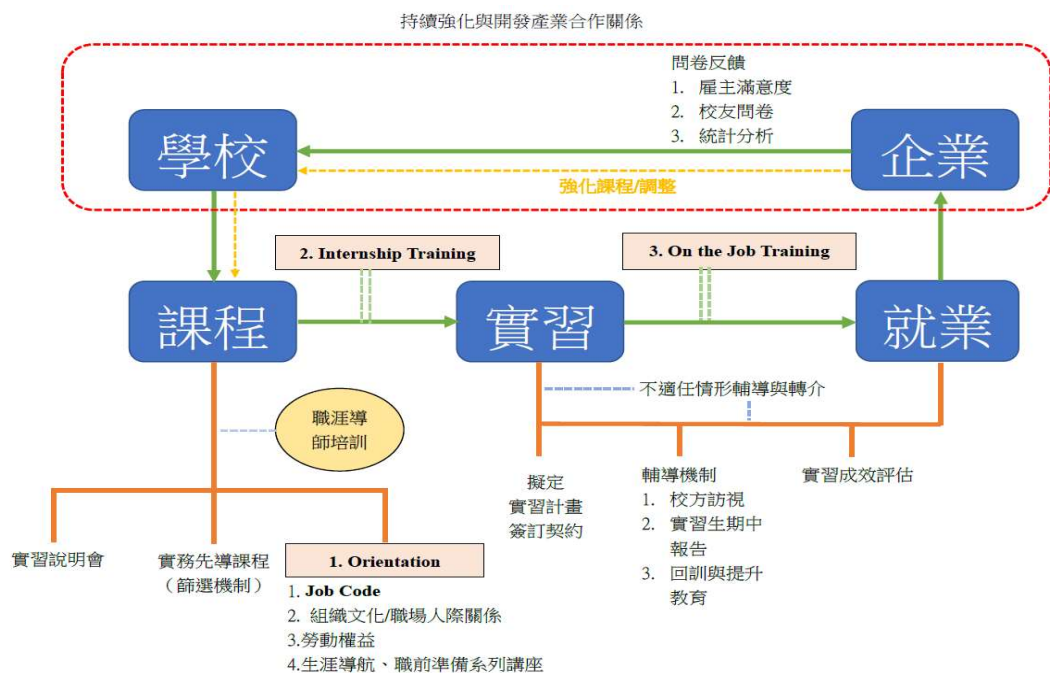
持續強化與開發產業合作關係

問卷反饋
1. 雇主滿意度
2. 校友問卷
3. 統計分析

學校

企業

強化課程/調整

2. Internship Training

3. On the Job Training

課程

實習

就業

不適任情形輔導與轉介

職涯導師培訓

擬定
實習計畫
簽訂契約

輔導機制
1. 校方訪視
2. 實習生期中報告
3. 回訓與提升教育

實習成效評估

實習說明會

實務先導課程
（篩選機制）

1. Orientation
1. Job Code
2. 組織文化/職場人際關係
3.勞動權益
4.生涯導航、職前準備系列講座